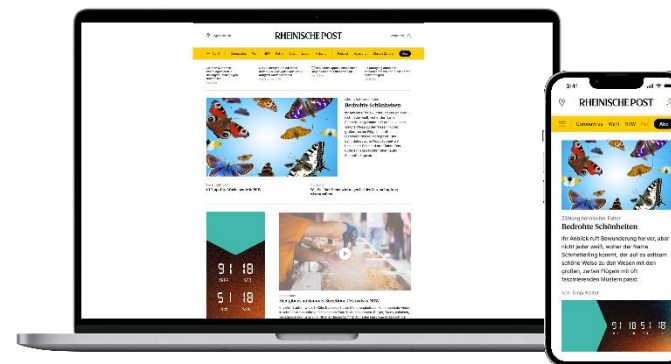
RHEINISCHE POST

Bedrohte Schönheiten

9 18
5 18

RHEINISCHE POST

Coronavirus NRW Abo

Zählung heimischer Falter
Bedrohte Schönheiten

Ihr Anblick ruft Bewunderung hervor, aber nicht jeder weiß, woher der Name Schmetterling kommt, der auf so seltsam schöne Weise zu dem Wesen mit den großen, zarten Flügeln mit oft faszinierenden Mustern passt.

Von Tanja Walter

9 18 5 18